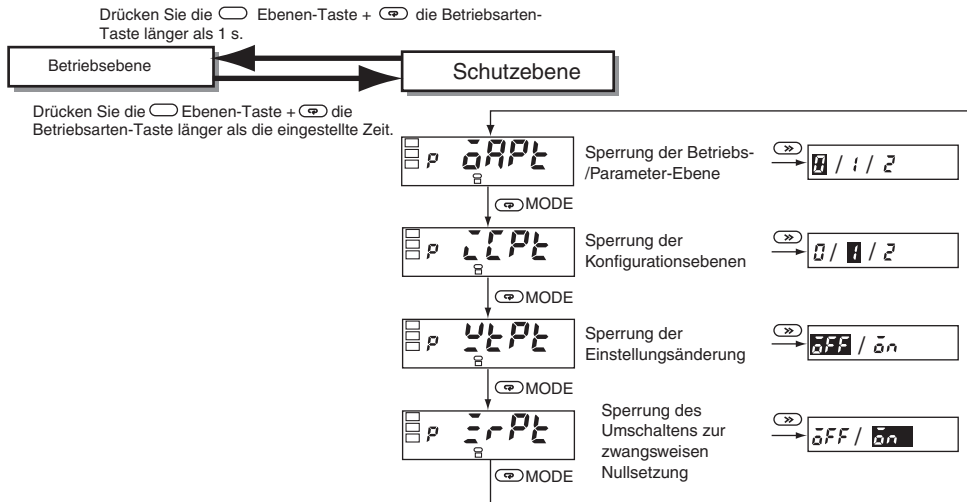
Drücken Sie die Ebenen-Taste + die Betriebsarten-Taste länger als 1 s.

Betriebsebene

Schutzebene

Drücken Sie die Ebenen-Taste + die Betriebsarten-Taste länger als die eingestellte Zeit.

P oAPt

Sperrung der Betriebs-/Parameter-Ebene

0 / 1 / 2

MODE

P iCPt

Sperrung der Konfigurationsebenen

0 / 1 / 2

MODE

P WtPt

Sperrung der Einstellungsänderung

oFF / on

MODE

P irPt

Sperrung des Umschaltens zur zwangsweisen Nullsetzung

oFF / on

MODE